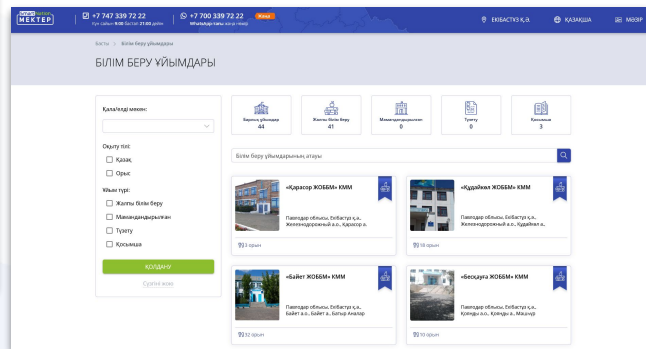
МЕКТЕП

+7 747 339 72 22
Күн сайын 9:00 бастап 21:00 дейін

+7 700 339 72 22 Жаңа
WhatsApp-тағы кеңес қызметі

ЕКІБАСТҰЗ Қ.Ә.

ҚАЗАҚША

МӘЗІР

Басты > Білім беру ұйымдары

БІЛІМ БЕРУ ҰЙЫМДАРЫ

Қала/елді мекен:

Оқыту тілі:
Қазақ
Орыс

Ұйым түрі:
Жалпы білім беру
Мамандандырылған
Түзету
Қосымша

ҚОЛДАНУ

Сүзгіні жою

| Барлық ұйымдар | Жалпы білім беру | Мамандандырылған | Түзету | Қосымша |
|---|---|---|---|---|
| 44 | 41 | 0 | 0 | 3 |

Білім беру ұйымдарының атауы

«Карасор ЖОББМ» КММ
Павлодар облысы, Екібастұз қ.ә., Железнодорожный а.о., Қарасор а.
3 орын

«Құдайкөл ЖОББМ» КММ
Павлодар облысы, Екібастұз қ.ә., Железнодорожный а.о., Құдайкөл а.
18 орын

«Байет ЖОББМ» КММ
Павлодар облысы, Екібастұз қ.ә., Байет а.о., Байет а., Батыр Ақылар
32 орын

«Бесқауға ЖОББМ» КММ
Павлодар облысы, Екібастұз қ.ә., Қоянды а.о., Қоянды а., Мәшһүр
10 орын